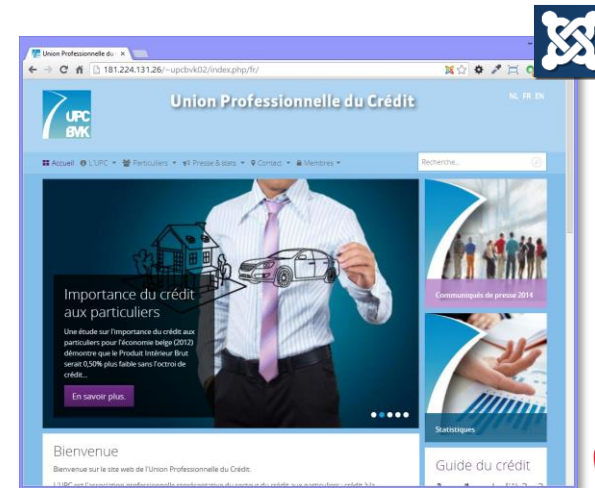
Union Professionnelle du ×

181.224.131.26/~upcbvk02/index.php/fr/

UPC BVK

Union Professionnelle du Crédit

NL FR EN

Accueil L'UPC Particuliers Presse & stats Contact Membres

Recherche...

Importance du crédit aux particuliers

Une étude sur l'importance du crédit aux particuliers pour l'économie belge (2012) démontre que le Produit Intérieur Brut serait 0,50% plus faible sans l'octroi de crédit...

En savoir plus.

Communiqués de presse 2014

Statistiques

Bienvenue

Bienvenue sur le site web de l'Union Professionnelle du Crédit.

L'UPC est l'association professionnelle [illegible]

Guide du crédit